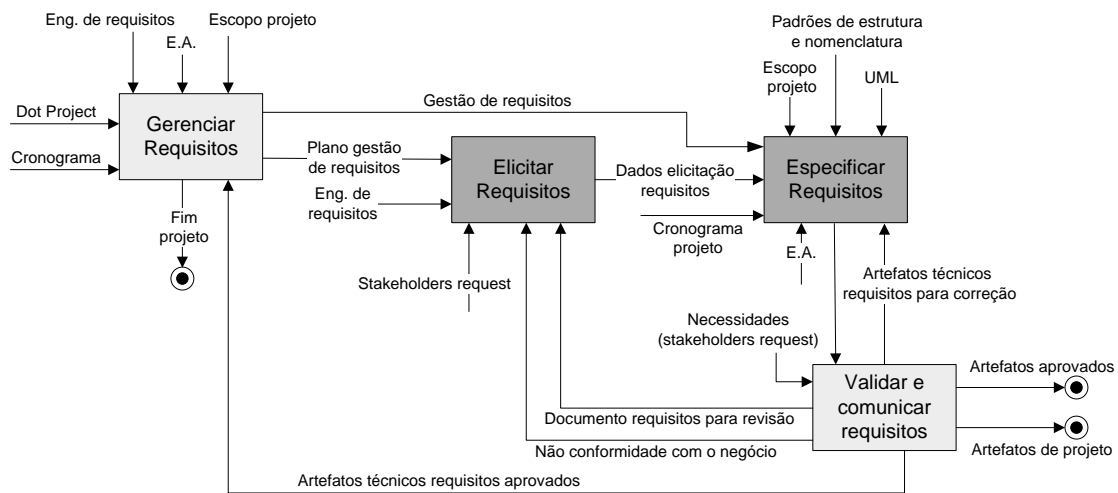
Eng. de requisitos

E.A.

Escopo projeto

Dot Project

Cronograma

Gerenciar Requisitos

Fim projeto

Gestão de requisitos

Plano gestão de requisitos

Eng. de requisitos

Elicitar Requisitos

Stakeholders request

Dados elicitação requisitos

Cronograma projeto

Padrões de estrutura e nomenclatura

Escopo projeto

UML

Especificar Requisitos

E.A.

Artefatos técnicos requisitos para correção

Necessidades (stakeholders request)

Validar e comunicar requisitos

Artefatos aprovados

Artefatos de projeto

Documento requisitos para revisão

Não conformidade com o negócio

Artefatos técnicos requisitos aprovados